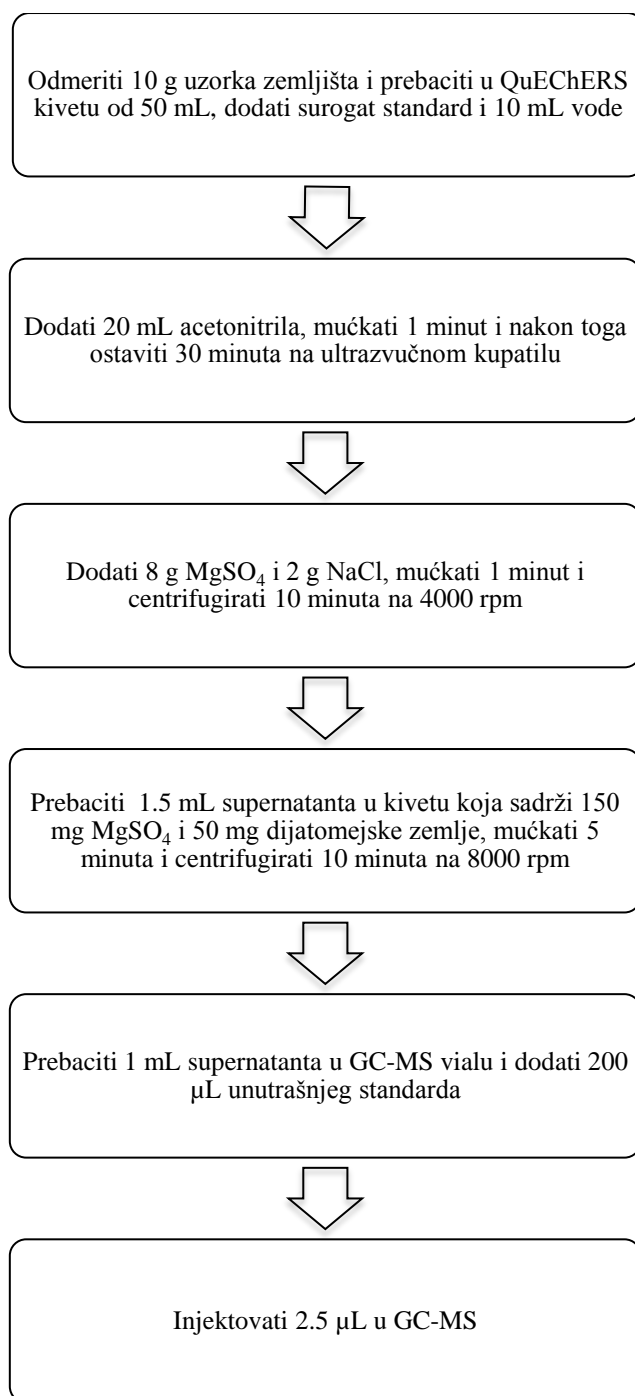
Odmeriti 10 g uzorka zemljišta i prebaciti u QuEChERS kivetu od 50 mL, dodati surogat standard i 10 mL vode

Dodati 20 mL acetonitrila, mućkati 1 minut i nakon toga ostaviti 30 minuta na ultrazvučnom kupatilu

Dodati 8 g $MgSO_4$ i 2 g NaCl, mućkati 1 minut i centrifugirati 10 minuta na 4000 rpm

Prebaciti 1.5 mL supernatanta u kivetu koja sadrži 150 mg $MgSO_4$ i 50 mg dijatomejske zemlje, mućkati 5 minuta i centrifugirati 10 minuta na 8000 rpm

Prebaciti 1 mL supernatanta u GC-MS vialu i dodati 200 µL unutrašnjeg standarda

Injektovati 2.5 µL u GC-MS